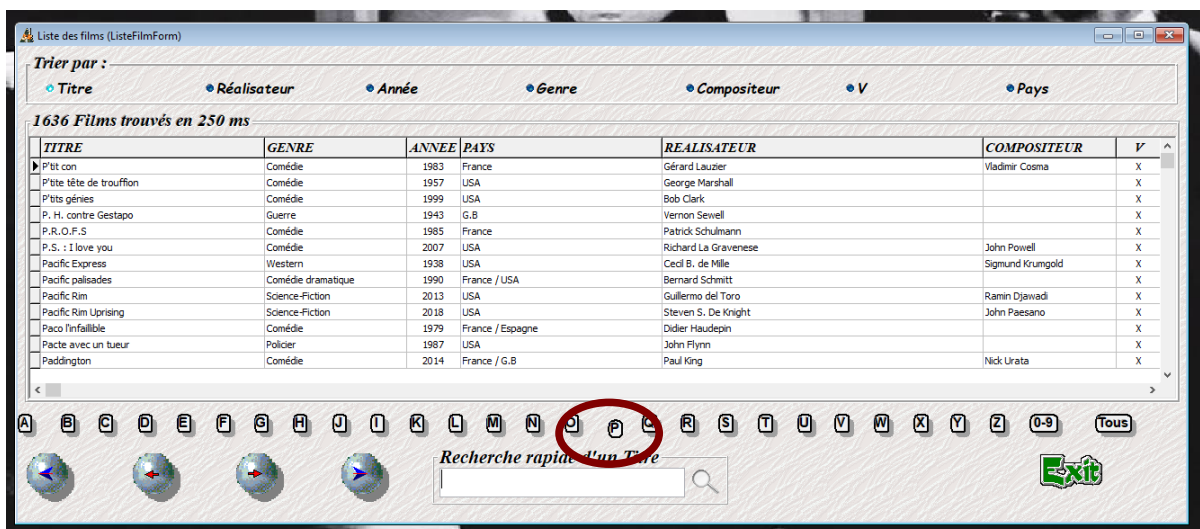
Liste des films (ListeFilmForm)

Trier par :
Titre
Réalisateur
Année
Genre
Compositeur
V
Pays

1636 Films trouvés en 250 ms

| TITRE | GENRE | ANNEE | PAYS | REALISATEUR | COMPOSITEUR | V |
|---|---|---|---|---|---|---|
| P'tit con | Comédie | 1983 | France | Gérard Lauzier | Vladimir Cosma | X |
| P'tite tête de trouffion | Comédie | 1957 | USA | George Marshall | | X |
| P'tits génies | Comédie | 1999 | USA | Bob Clark | | X |
| P. H. contre Gestapo | Guerre | 1943 | G.B | Vernon Sewell | | X |
| P.R.O.F.S | Comédie | 1985 | France | Patrick Schulmann | | X |
| P.S. : I love you | Comédie | 2007 | USA | Richard La Gravenese | John Powell | X |
| Pacific Express | Western | 1938 | USA | Cecil B. de Mille | Sigmund Krumgold | X |
| Pacific palisades | Comédie dramatique | 1990 | France / USA | Bernard Schmitt | | X |
| Pacific Rim | Science-Fiction | 2013 | USA | Guillermo del Toro | Ramin Djawadi | X |
| Pacific Rim Uprising | Science-Fiction | 2018 | USA | Steven S. De Knight | John Paesano | X |
| Paco l'infaillible | Comédie | 1979 | France / Espagne | Didier Haudepin | | X |
| Pacte avec un tueur | Policier | 1987 | USA | John Flynn | | X |
| Paddington | Comédie | 2014 | France / G.B | Paul King | Nick Urata | X |

A B C D E F G H J I K L M N O P Q R S T U V W X Y Z 0-9 Tous

Recherche rapide d'un Titre

Exit